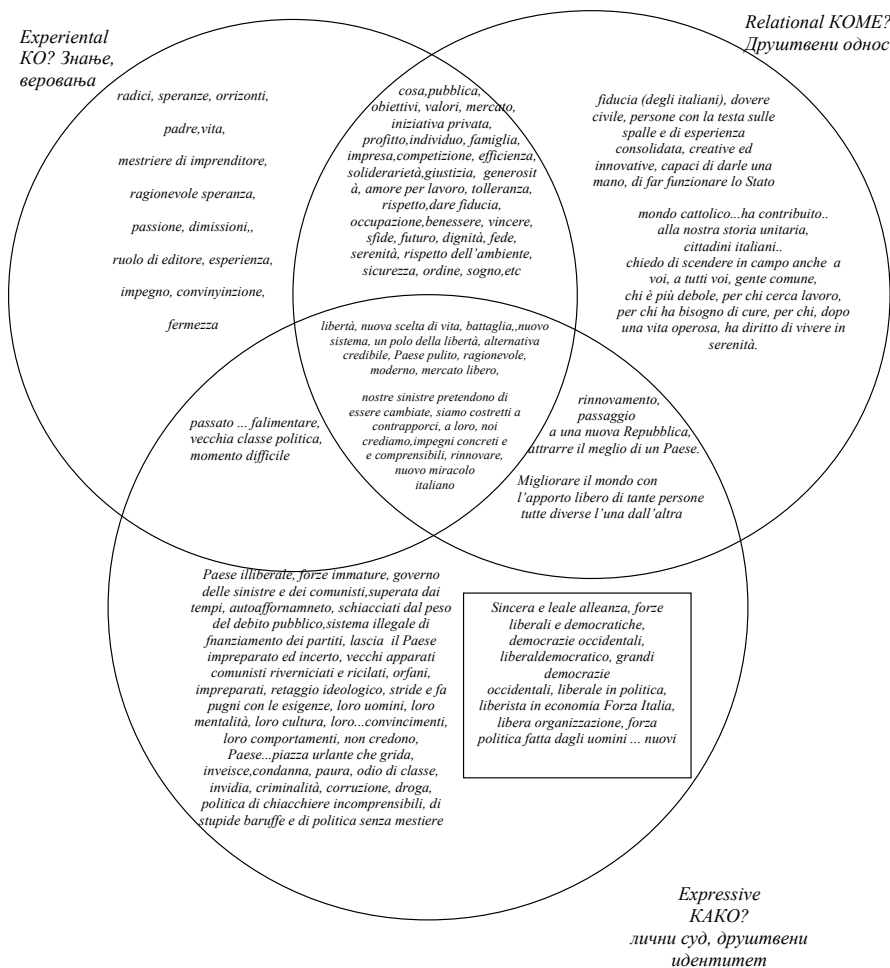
Experiental
КО? Знање, веровања

Relational КОМЕ?
Друштвени однос

radici, speranze, orrizonti,

padre,vita,

mestriere di imprenditore,

ragionevole speranza,

passione, dimissioni,,

ruolo di editore, esperienza,

impegno, convinyinzione,

fermezza

cosa,pubblica, obiettivi, valori, mercato, iniziativa privata, profitto,individuo, famiglia, impresa,competizione, efficienza, solidarierietà,giustizia, generosità, amore per lavoro, tolleranza, rispetto,dare fiducia, occupazione,benessere, vincere, sfide, futuro, dignità, fede, serenità, rispetto dell'ambiente, sicurezza, ordine, sogno,etc

fiducia (degli italiani), dovere civile, persone con la testa sulle spalle e di esperienza consolidata, creative ed innovative, capaci di darle una mano, di far funzionare lo Stato

mondo cattolico...ha contribuito.. alla nostra storia unitaria, cittadini italiani.. chiedo di scendere in campo anche a voi, a tutti voi, gente comune, chi è più debole, per chi cerca lavoro, per chi ha bisogno di cure, per chi, dopo una vita operosa, ha diritto di vivere in serenità.

libertà, nuova scelta di vita, battaglia,,nuovo sistema, un polo della libertà, alternativa credibile, Paese pulito, ragionevole, moderno, mercato libero,

nostre sinistre pretendono di essere cambiate, siamo costretti a contrapporci, a loro, noi crediamo,impegni concreti e e comprensibili, rinnovare, nuovo miracolo italiano

passato ... falimentare, vecchia classe politica, momento difficile

rinnovamento, passaggio a una nuova Repubblica, attrarre il meglio di un Paese.

Migliorare il mondo con l'apporto libero di tante persone tutte diverse l'una dall'altra

Paese illiberale, forze immature, governo delle sinistre e dei comunisti,superata dai tempi, autoafforamneto, schiacciati dal peso del debito pubblico,sistema illegale di fnanziamento dei partiti, lascia il Paese impreparato ed incerto, vecchi apparati comunisti riverniciati e ricilati, orfani, impreparati, retaggio ideologico, stride e fa pugni con le esigenze, loro uomini, loro mentalità, loro cultura, loro...convincimenti, loro comportamenti, non credono, Paese...piazza urlante che grida, inveisce,condanna, paura, odio di classe, invidia, criminalità, corruzione, droga, politica di chiacchiere incomprensibili, di stupide baruffe e di politica senza mestiere

Sincera e leale alleanza, forze liberali e democratiche, democrazie occidentali, liberaldemocratico, grandi democrazie occidentali, liberale in politica, liberista in economia Forza Italia, libera organizzazione, forza politica fatta dagli uomini ... nuovi

Expressive
КАКО?
лични суд, друштвени идентитет